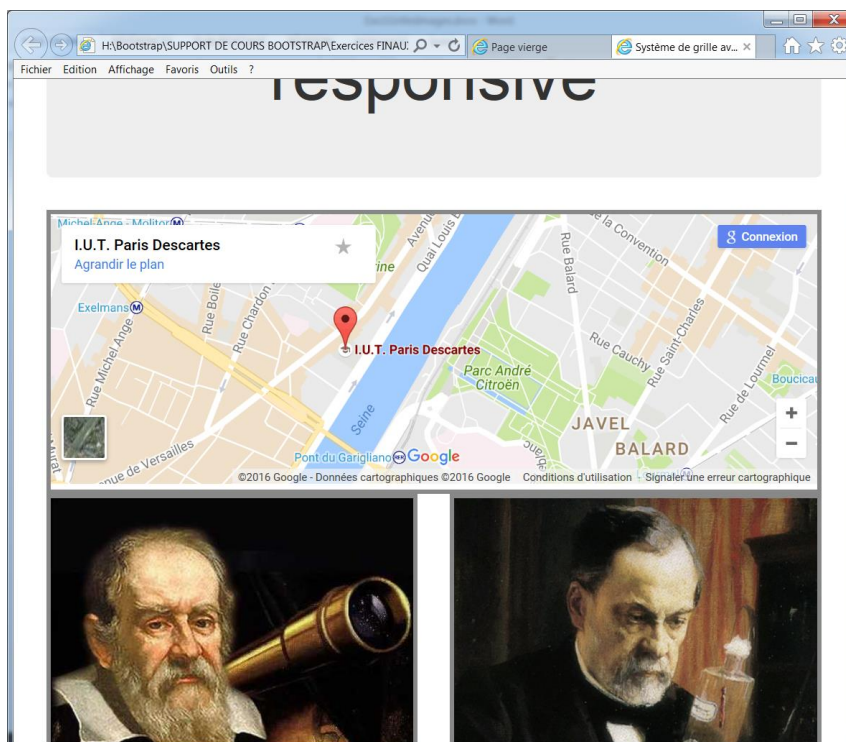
H:\Bootstrap\SUPPORT DE COURS BOOTSTRAP\Exercices FINAU

Page vierge

Système de grille av...

Fichier Edition Affichage Favoris Outils ?

responsive

Michel-Ange - Molitor

I.U.T. Paris Descartes

Agrandir le plan

Connexion

Exelmans

Rue Michel Ange

Rue Boileau

Rue Chardon

Avenue

Quai Louis Blériot

Rue Balard

Rue de la Convention

Rue Saint-Charles

Rue Cauchy

Rue de Lourmel

Boucicaut

I.U.T. Paris Descartes

Parc André Citroën

Seine

JAVEL

BALARD

nue de Versailles

Pont du Garigliano

Google

©2016 Google - Données cartographiques ©2016 Google Conditions d'utilisation Signaler une erreur cartographique